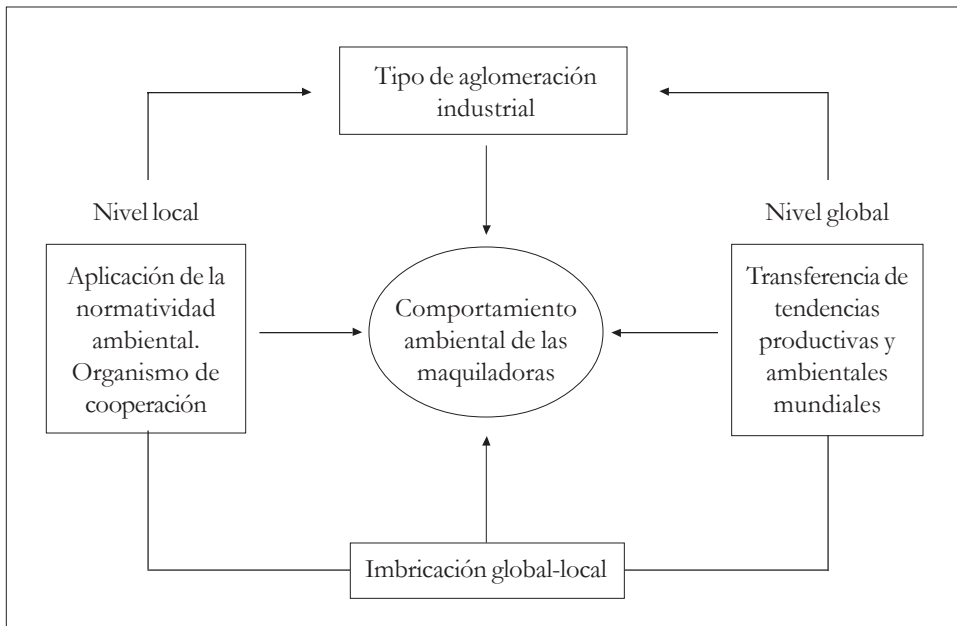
Tipo de aglomeración industrial

Nivel local

Nivel global

Aplicación de la normatividad ambiental. Organismo de cooperación

Comportamiento ambiental de las maquiladoras

Transferencia de tendencias productivas y ambientales mundiales

Imbricación global-local